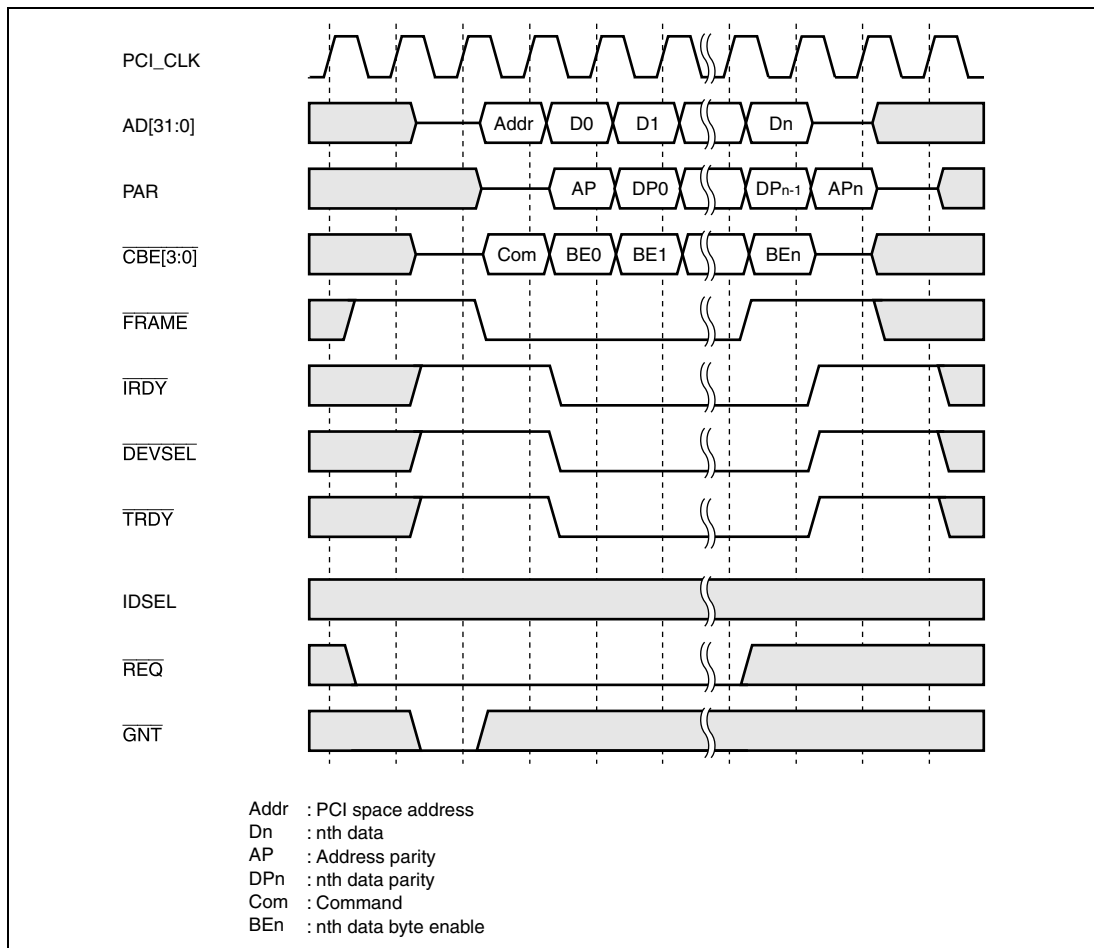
PCI_CLK

AD[31:0]

Addr D0 D1 Dn

PAR

AP DP0 $DP_{n-1}$ APn

$\overline{CBE[3:0]}$

Com BE0 BE1 BEn

$\overline{FRAME}$

$\overline{IRDY}$

$\overline{DEVSEL}$

$\overline{TRDY}$

IDSEL

$\overline{REQ}$

$\overline{GNT}$

Addr : PCI space address
Dn : nth data
AP : Address parity
DPn : nth data parity
Com : Command
BEn : nth data byte enable